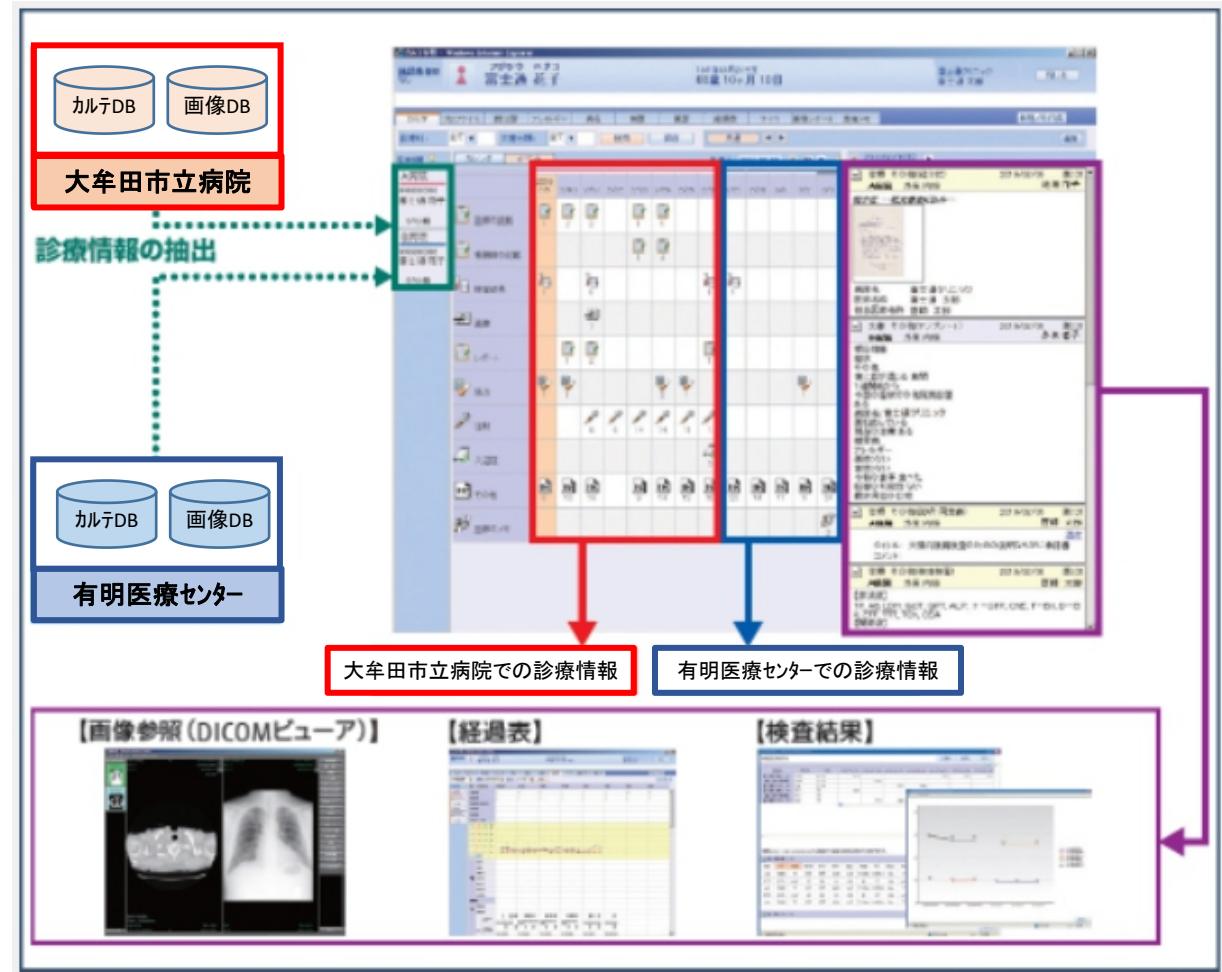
カルテDB

画像DB

大牟田市立病院

診療情報の抽出

カルテDB

画像DB

有明医療センター

富士通 花子

大牟田市立病院での診療情報

有明医療センターでの診療情報

【画像参照（DICOMビューア）】

【経過表】

【検査結果】